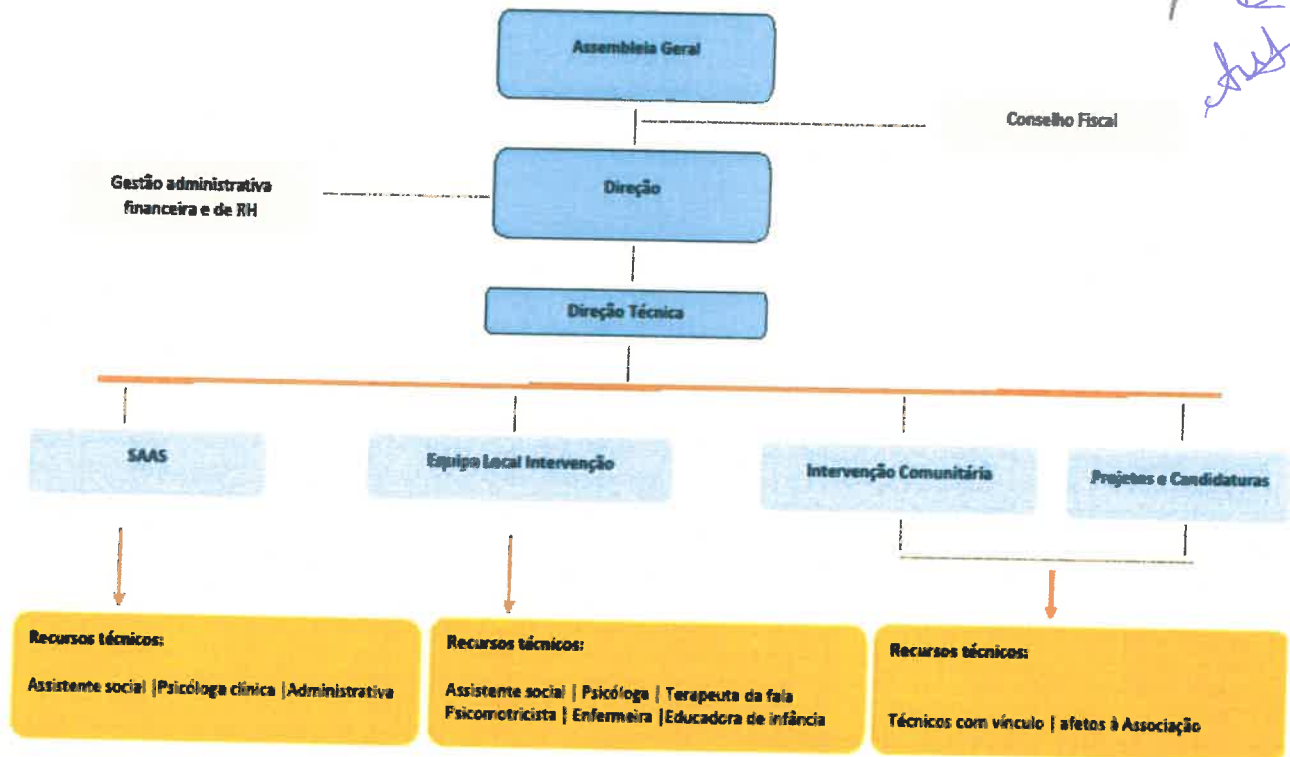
Assembleia Geral

Conselho Fiscal

Gestão administrativa financeira e de RH

Direção

Direção Técnica

SAAS

Equipa Local Intervenção

Intervenção Comunitária

Projetos e Candidaturas

Recursos técnicos:

Assistente social |Psicóloga clínica |Administrativa

Recursos técnicos:

Assistente social | Psicóloga | Terapeuta da fala Psicomotricista | Enfermeira |Educadora de infância

Recursos técnicos:

Técnicos com vínculo | afetos à Associação